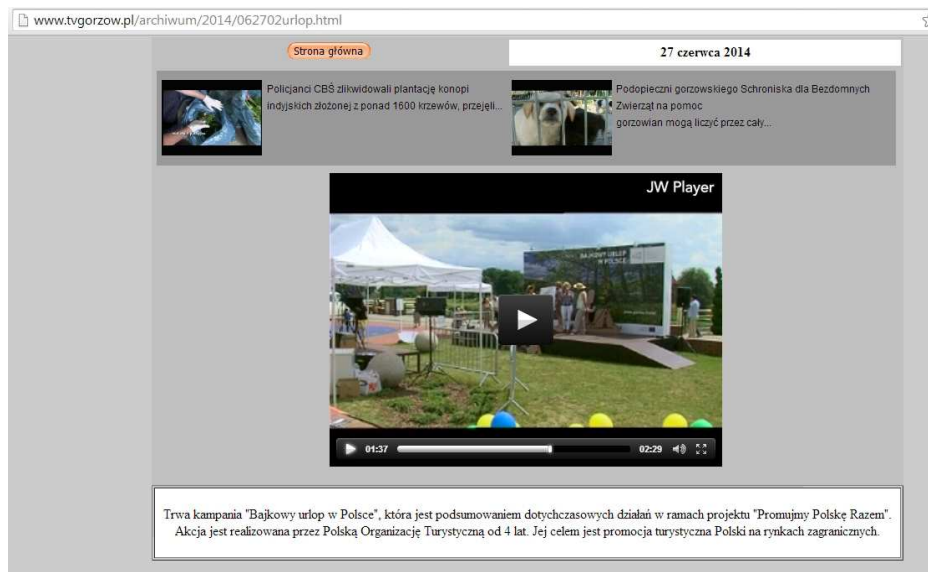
www.tvgorzow.pl/archiwum/2014/062702urlop.html

Strona główna

27 czerwca 2014

Policjanci CBŚ zlikwidowali plantację konopi indyjskich złożonej z ponad 1600 krzewów, przejęli...

Podopieczni gorzowskiego Schroniska dla Bezdomnych Zwierząt na pomoc gorzowian mogą liczyć przez cały...

JW Player

BAJKOWY URLOP W POLSCE

01:37

02:29

Trwa kampania "Bajkowy urlop w Polsce", która jest podsumowaniem dotychczasowych działań w ramach projektu "Promujmy Polskę Razem". Akcja jest realizowana przez Polską Organizację Turystyczną od 4 lat. Jej celem jest promocja turystyczna Polski na rynkach zagranicznych.